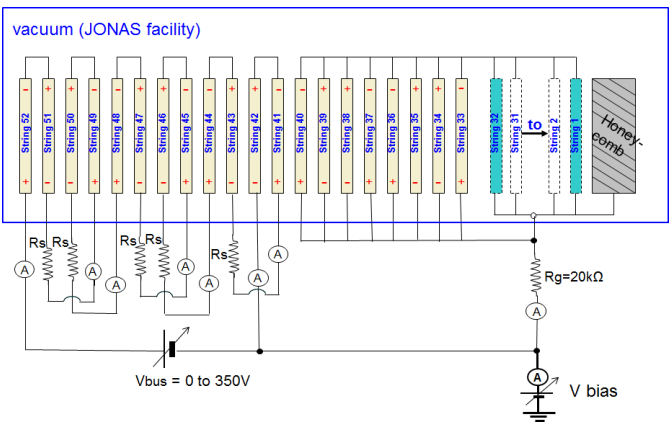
vacuum (JONAS facility)

String 52
String 51
String 50
String 49
String 48
String 47
String 46
String 45
String 44
String 43
String 42
String 41
String 40
String 39
String 38
String 37
String 36
String 35
String 34
String 33
String 32
String 31
to
String 2
String 1
Honey-comb

-
+
+
-
-
+
+
-
-
+
+
-
-
-
+
-
-
+
+
-
+
-
-
+
+
-
-
+
+
-
-
+
+
+
-
+
+
-
-
+

Rs
Rs
Rs
Rs
Rs
A
A
A
A
A
A
A
A
Rg=20kΩ
A
Vbus = 0 to 350V
A
V bias